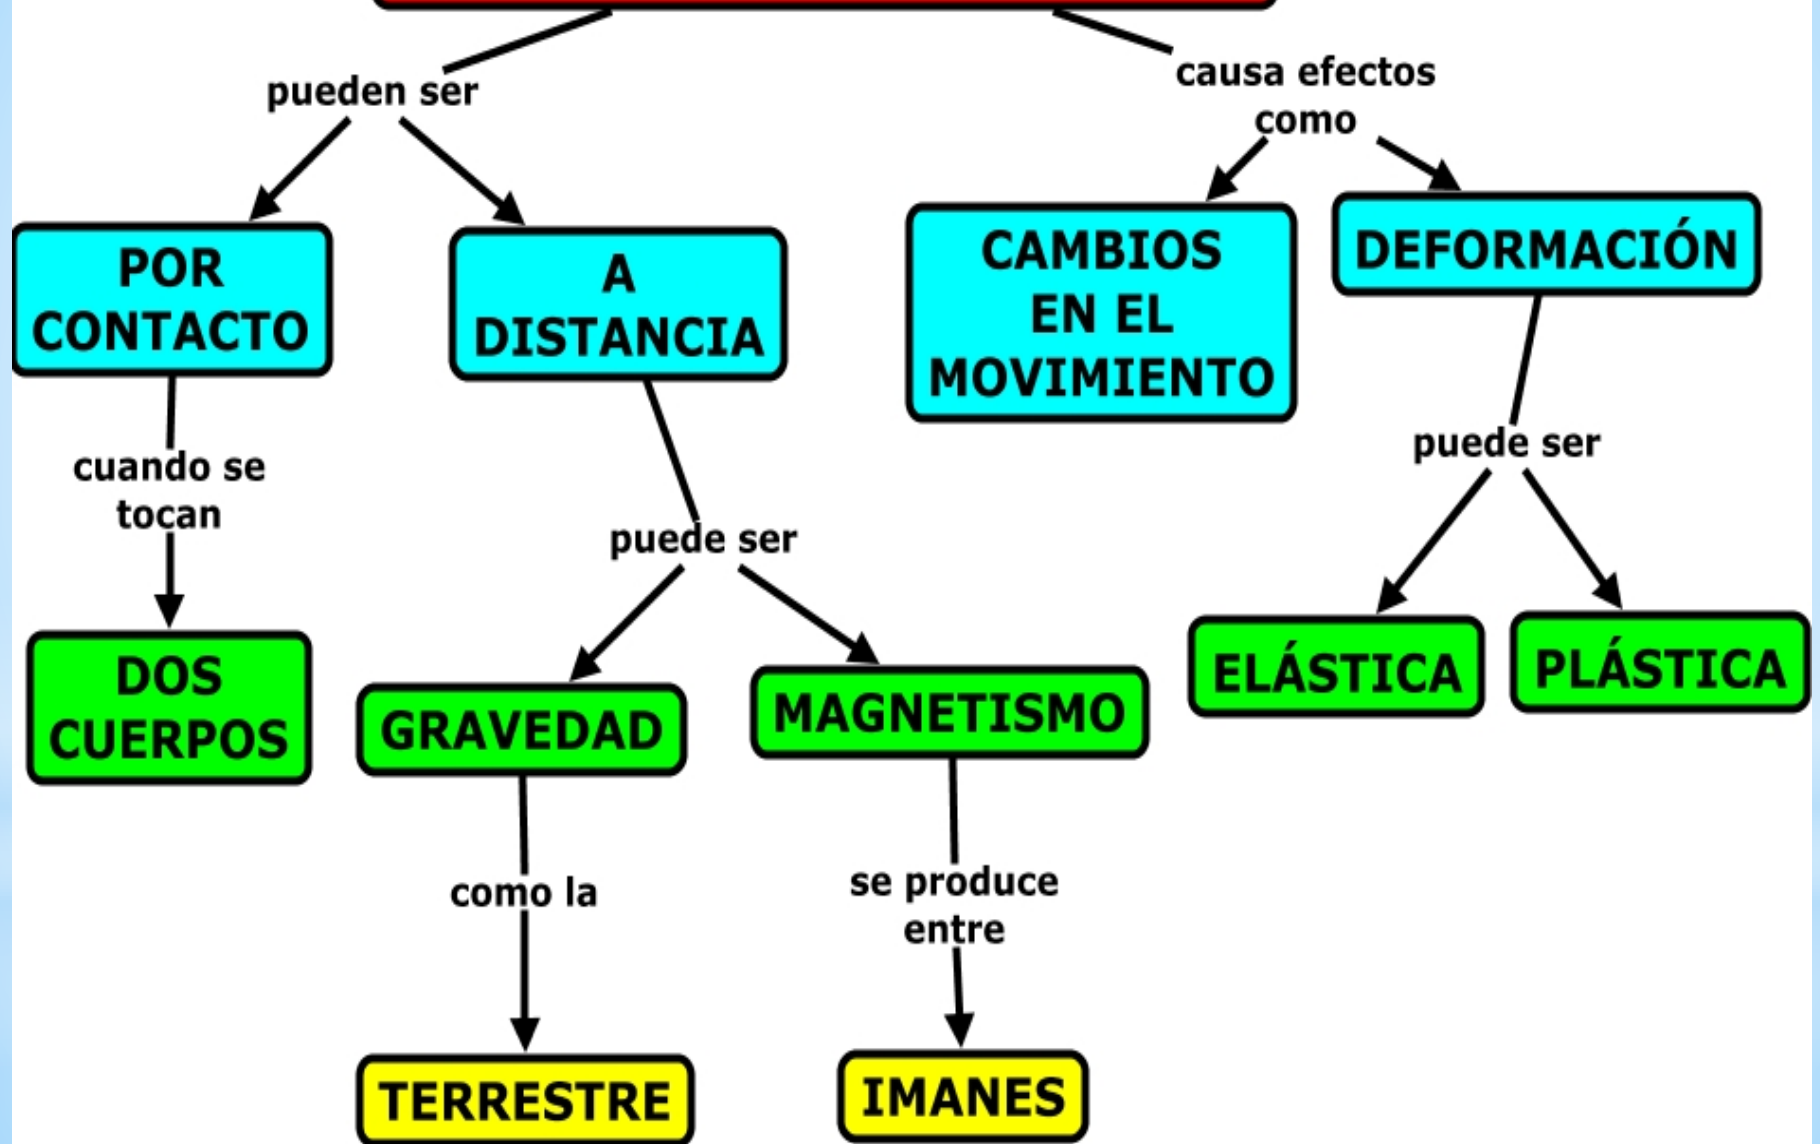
pueden ser

causa efectos como

POR CONTACTO

A DISTANCIA

CAMBIOS EN EL MOVIMIENTO

DEFORMACIÓN

cuando se tocan

puede ser

puede ser

DOS CUERPOS

GRAVEDAD

MAGNETISMO

ELÁSTICA

PLÁSTICA

como la

se produce entre

TERRESTRE

IMANES